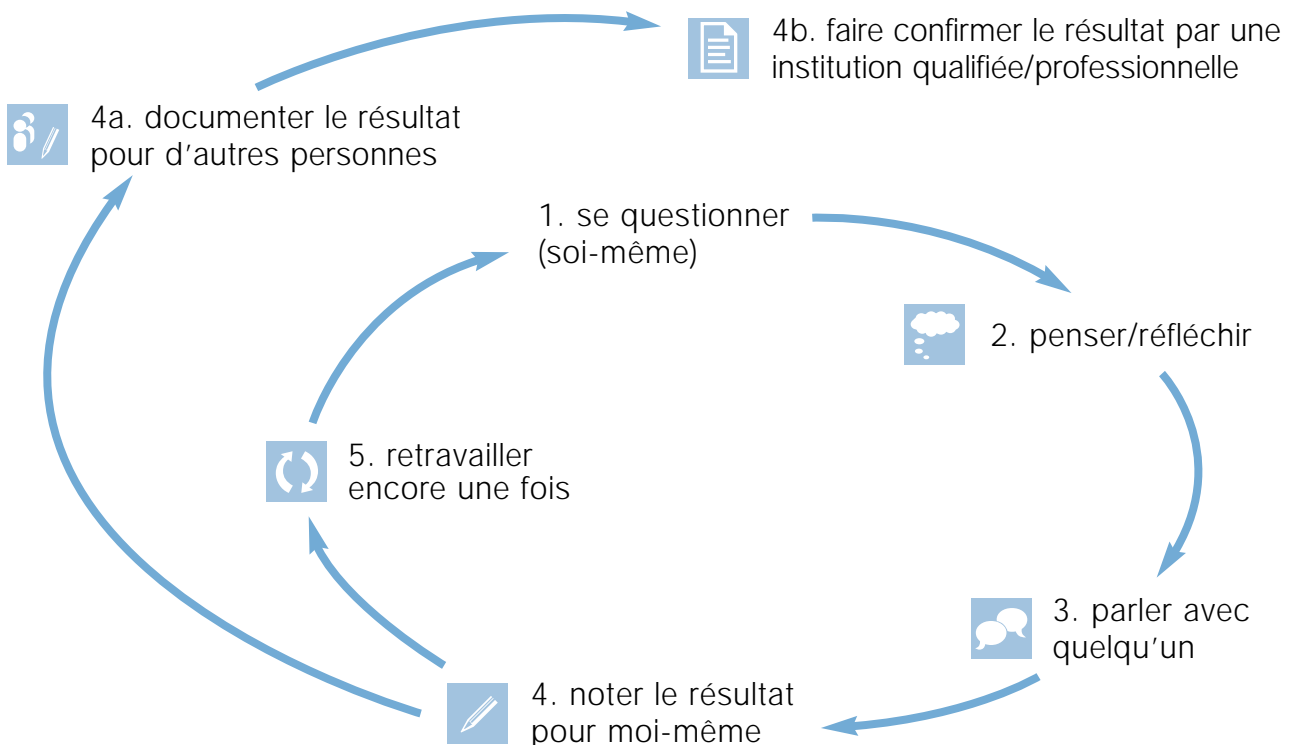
4b. faire confirmer le résultat par une institution qualifiée/professionnelle

4a. documenter le résultat pour d'autres personnes

1. se questionner (soi-même)

2. penser/réfléchir

5. retravailler encore une fois

3. parler avec quelqu'un

4. noter le résultat pour moi-même